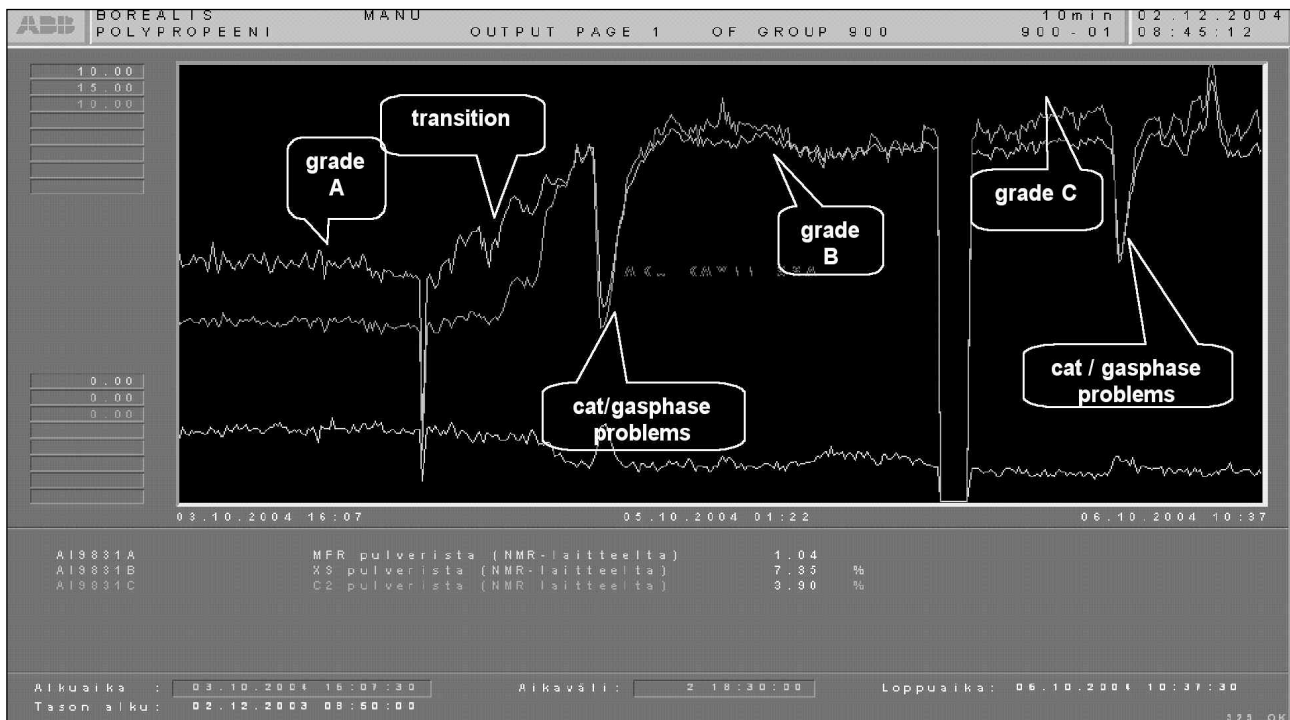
ABB BOREALIS POLYPROPEENI MANU OUTPUT PAGE 1 OF GROUP 900 10min 900 - 01 02.12.2004 08:45:12

10.00
15.00
10.00

grade A

transition

grade B

grade C

cat/gasphase problems

cat / gasphase problems

0.00
0.00
0.00

03.10.2004 16:07 05.10.2004 01:22 06.10.2004 10:37

AI9831A MFR pulverista (NMR-laitteelta) 1.04
AI9831B XS pulverista (NMR-laitteelta) 7.35 %
AI9831C C2 pulverista (NMR-laitteelta) 3.90 %

Alkuaika : 03.10.2004 16:07:30 Aikaväli: 2 18:30:00 Loppuaika: 06.10.2004 10:37:30
Tason alku: 02.12.2003 08:50:00
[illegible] OK